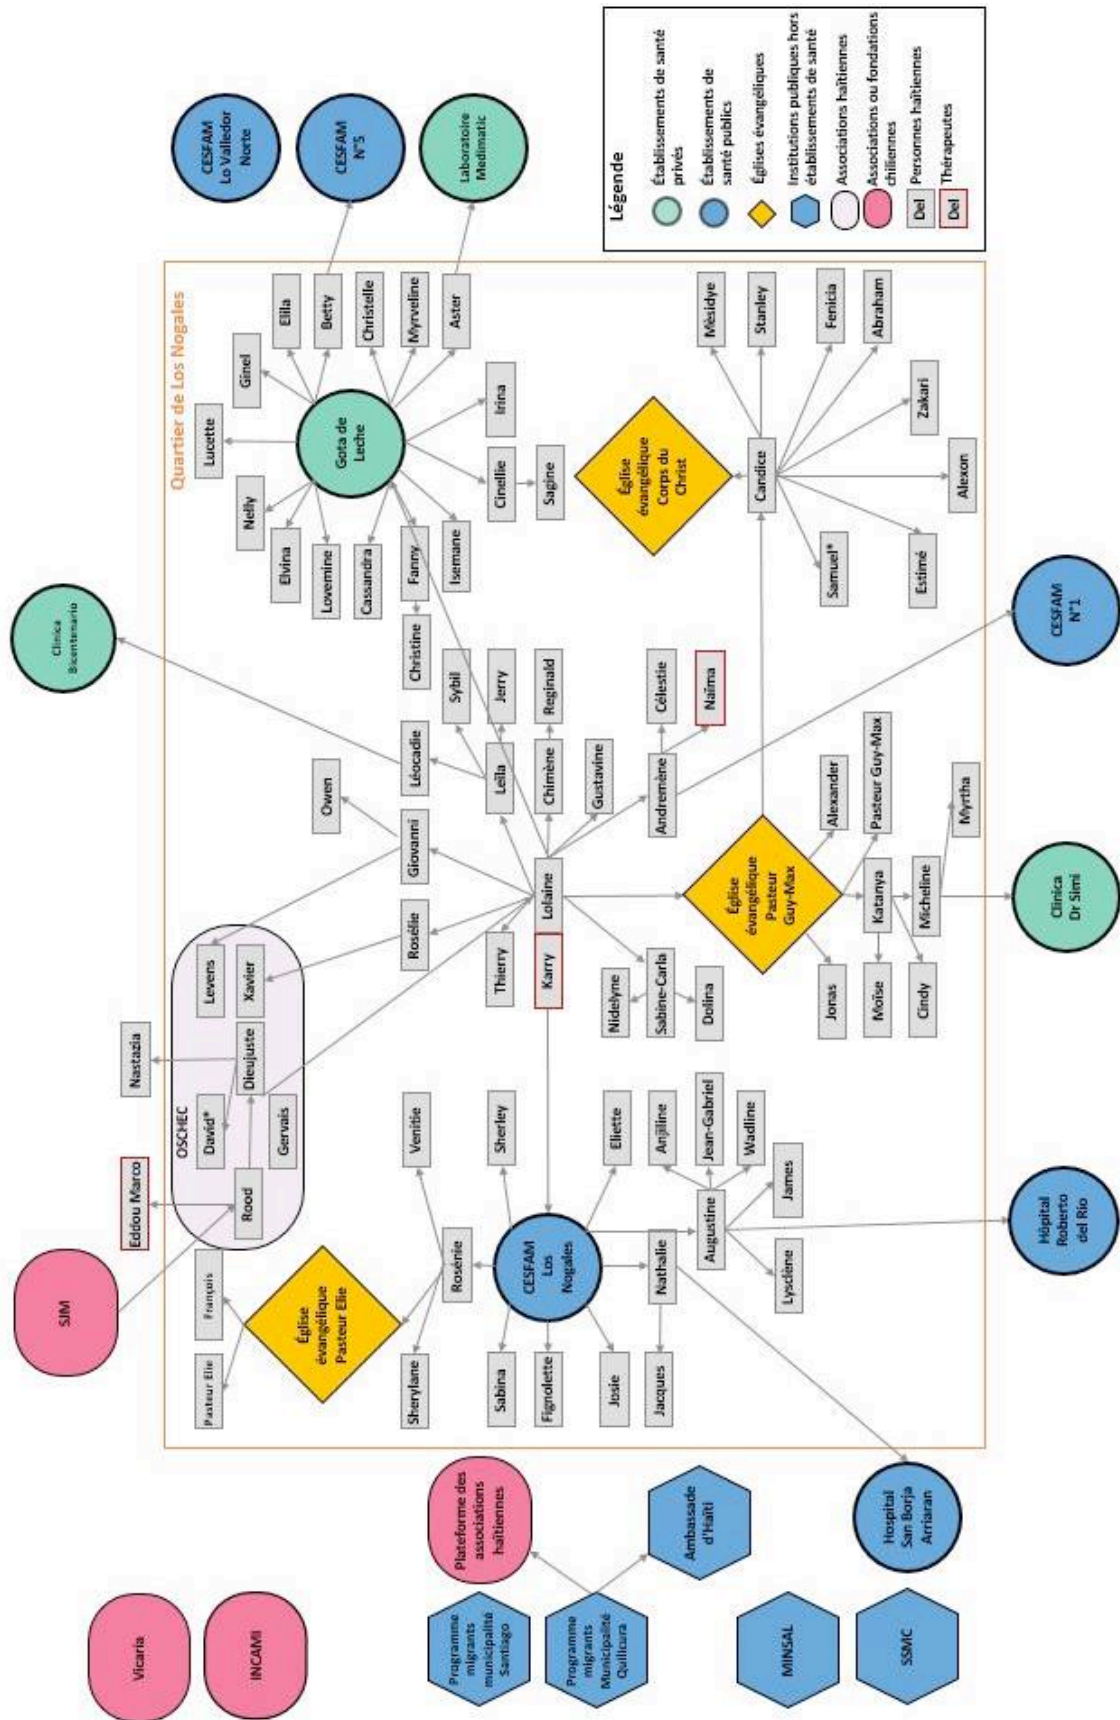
Légende
Établissements de santé privés
Établissements de santé publics
Églises évangéliques
Institutions publiques hors établissements de santé
Associations haïtiennes
Associations ou fondations chiliennes
Del Personnes haïtiennes
Del Thérapeutes

Quartier de Los Nogales

CESFAM Lo Valledor Norte
CESFAM N°5
Laboratoire Medimatic
Clinica Bicentenario
CESFAM N°1
Clinica Dr Simi
Hôpital Roberto del Rio
Hospital San Borja Arriaran
SJM
Vicaria
INCAMI
Plateforme des associations haïtiennes
Ambassade d'Haïti
Programme migrants municipalité Santiago
Programme migrants Municipalité Quilicura
MINSAL
SSMC

Gota de Leche
Lucette
Ginel
Ella
Betty
Christelle
Myrveline
Aster
Irina
Nelly
Elvina
Lovemine
Cassandra
Fanny
Isemane
Cinellie
Sagine
Église évangélique Corps du Christ
Candice
Mésidye
Stanley
Fenicia
Abraham
Zakari
Alexon
Estimé
Samuel*
Christine
Sybil
Jerry
Reginald
Léocadie
Leila
Chimène
Gustavine
Andremène
Célestie
Naïma
Owen
Giovanni
Loïaine
Karry
Thierry
Rosélie
Levens
Xavier
Dieujuste
Nastazia
OSCHEC
David*
Gervais
Rood
Eddou Marco
Église évangélique Pasteur Guy-Max
Alexander
Pasteur Guy-Max
Katanya
Micheline
Myrtha
Jonas
Moïse
Cindy
Sabine-Carla
Nidelyne
Dolina
Venitie
Sherley
Eliette
Anjiline
Jean-Gabriel
Wadline
Augustine
James
Lysclène
CESFAM Los Nogales
Rosénie
Nathalie
Jacques
Jesie
Fignolette
Sabina
Sherylane
Église évangélique Pasteur Elie
François
Pasteur Elie